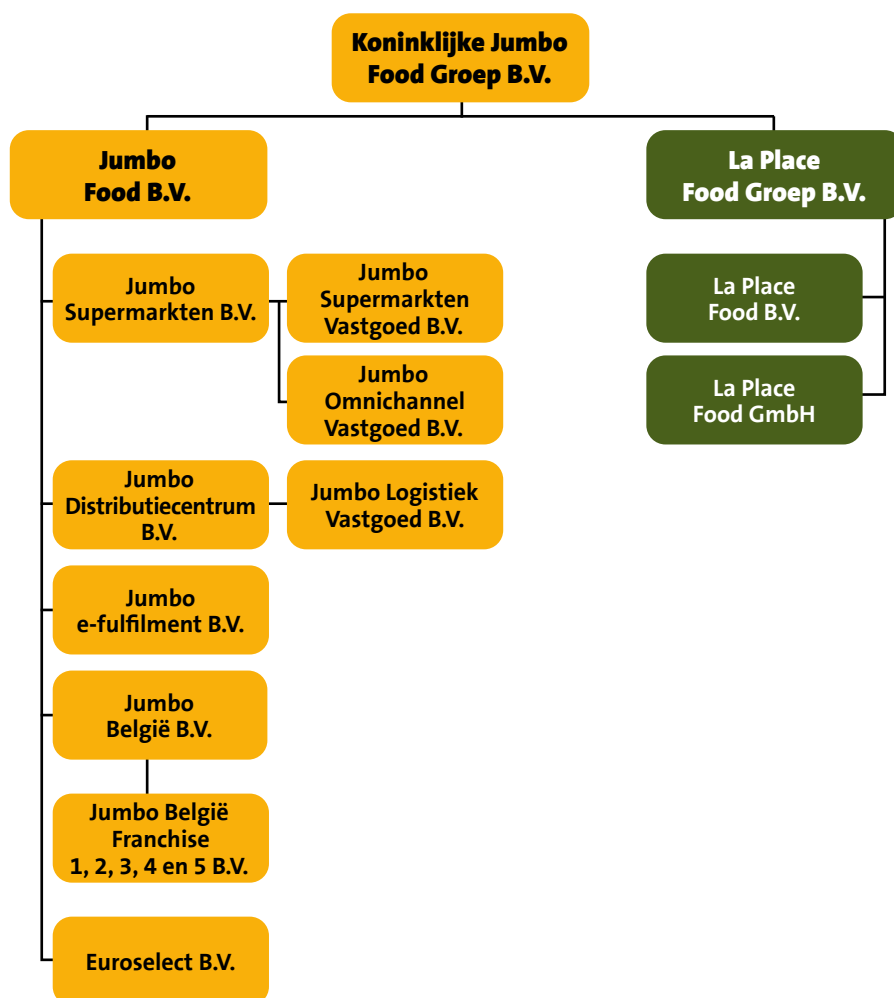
Koninklijke Jumbo Food Groep B.V.

Jumbo Food B.V.

Jumbo Supermarkten B.V.

Jumbo Supermarkten Vastgoed B.V.

Jumbo Omnichannel Vastgoed B.V.

Jumbo Distributiecentrum B.V.

Jumbo Logistiek Vastgoed B.V.

Jumbo e-fulfilment B.V.

Jumbo België B.V.

Jumbo België Franchise 1, 2, 3, 4 en 5 B.V.

Euroselect B.V.

La Place Food Groep B.V.

La Place Food B.V.

La Place Food GmbH